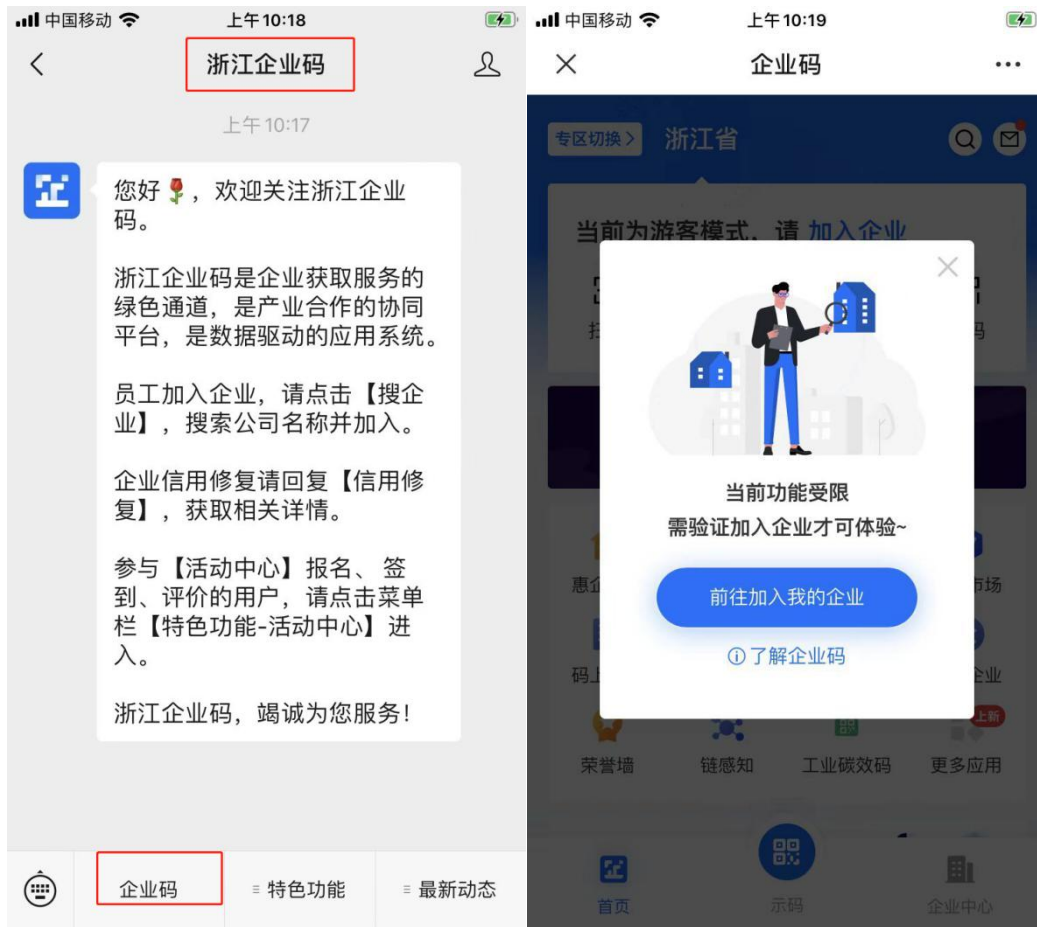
中国移动 上午10:18

浙江企业码

上午10:17

您好🌹，欢迎关注浙江企业码。

浙江企业码是企业获取服务的绿色通道，是产业合作的协同平台，是数据驱动的应用系统。

员工加入企业，请点击【搜企业】，搜索公司名称并加入。

企业信用修复请回复【信用修复】，获取相关详情。

参与【活动中心】报名、签到、评价的用户，请点击菜单栏【特色功能-活动中心】进入。

浙江企业码，竭诚为您服务！

企业码 ≡ 特色功能 ≡ 最新动态

中国移动 上午10:19

企业码

专区切换 > 浙江省

当前为游客模式，请 加入企业

当前功能受限
需验证加入企业才可体验~

前往加入我的企业

ⓘ了解企业码

惠企 市场
码上 企业
上新
荣誉墙 链感知 工业碳效码 更多应用

首页 示码 企业中心